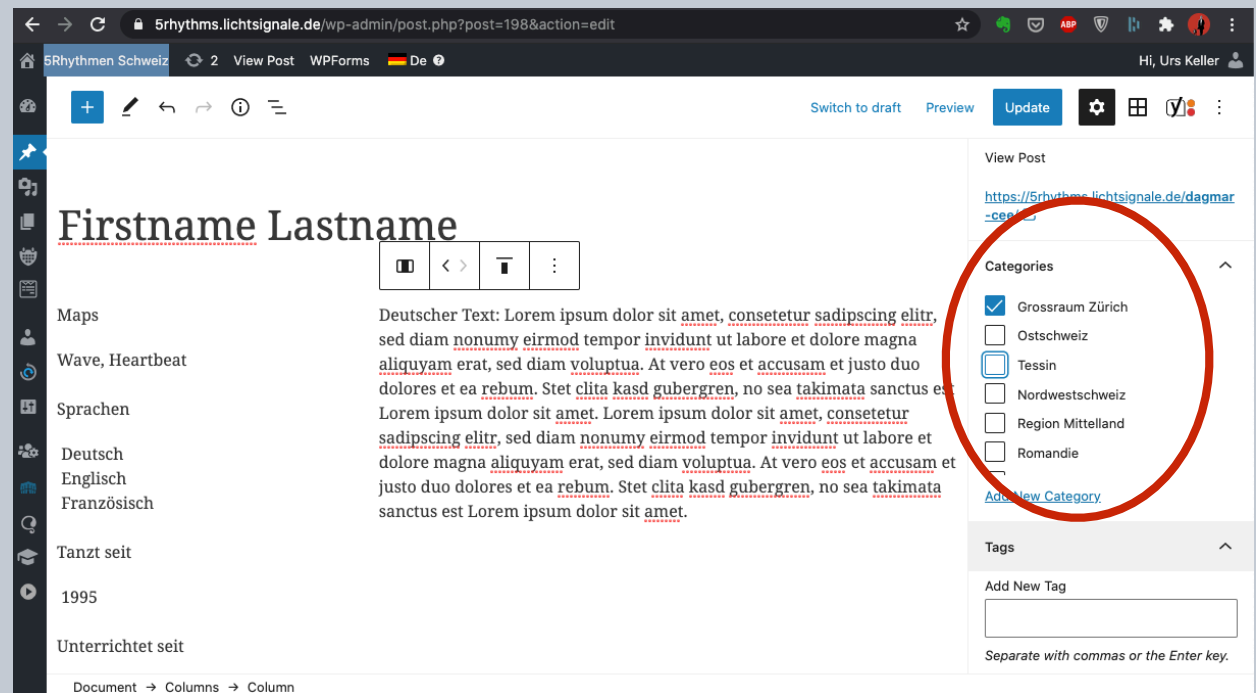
5rhythms.lichtsignale.de/wp-admin/post.php?post=198&action=edit

5Rhythmen Schweiz 2 View Post WPForms De Hi, Urs Keller

Switch to draft Preview Update

Firstname Lastname

Maps

Wave, Heartbeat

Sprachen

Deutsch
Englisch
Französisch

Tanzt seit

1995

Unterrichtet seit

Deutscher Text: Lorem ipsum dolor sit amet, consetetur sadipscing elitr, sed diam nonumy eirmod tempor invidunt ut labore et dolore magna aliquyam erat, sed diam voluptua. At vero eos et accusam et justo duo dolores et ea rebum. Stet clita kasd gubergren, no sea takimata sanctus est Lorem ipsum dolor sit amet. Lorem ipsum dolor sit amet, consetetur sadipscing elitr, sed diam nonumy eirmod tempor invidunt ut labore et dolore magna aliquyam erat, sed diam voluptua. At vero eos et accusam et justo duo dolores et ea rebum. Stet clita kasd gubergren, no sea takimata sanctus est Lorem ipsum dolor sit amet.

View Post

https://5rhythms.lichtsignale.de/dagmar-cee

Categories

Grossraum Zürich
Ostschweiz
Tessin
Nordwestschweiz
Region Mittelland
Romandie

Add New Category

Tags

Add New Tag

Separate with commas or the Enter key.

Document → Columns → Column